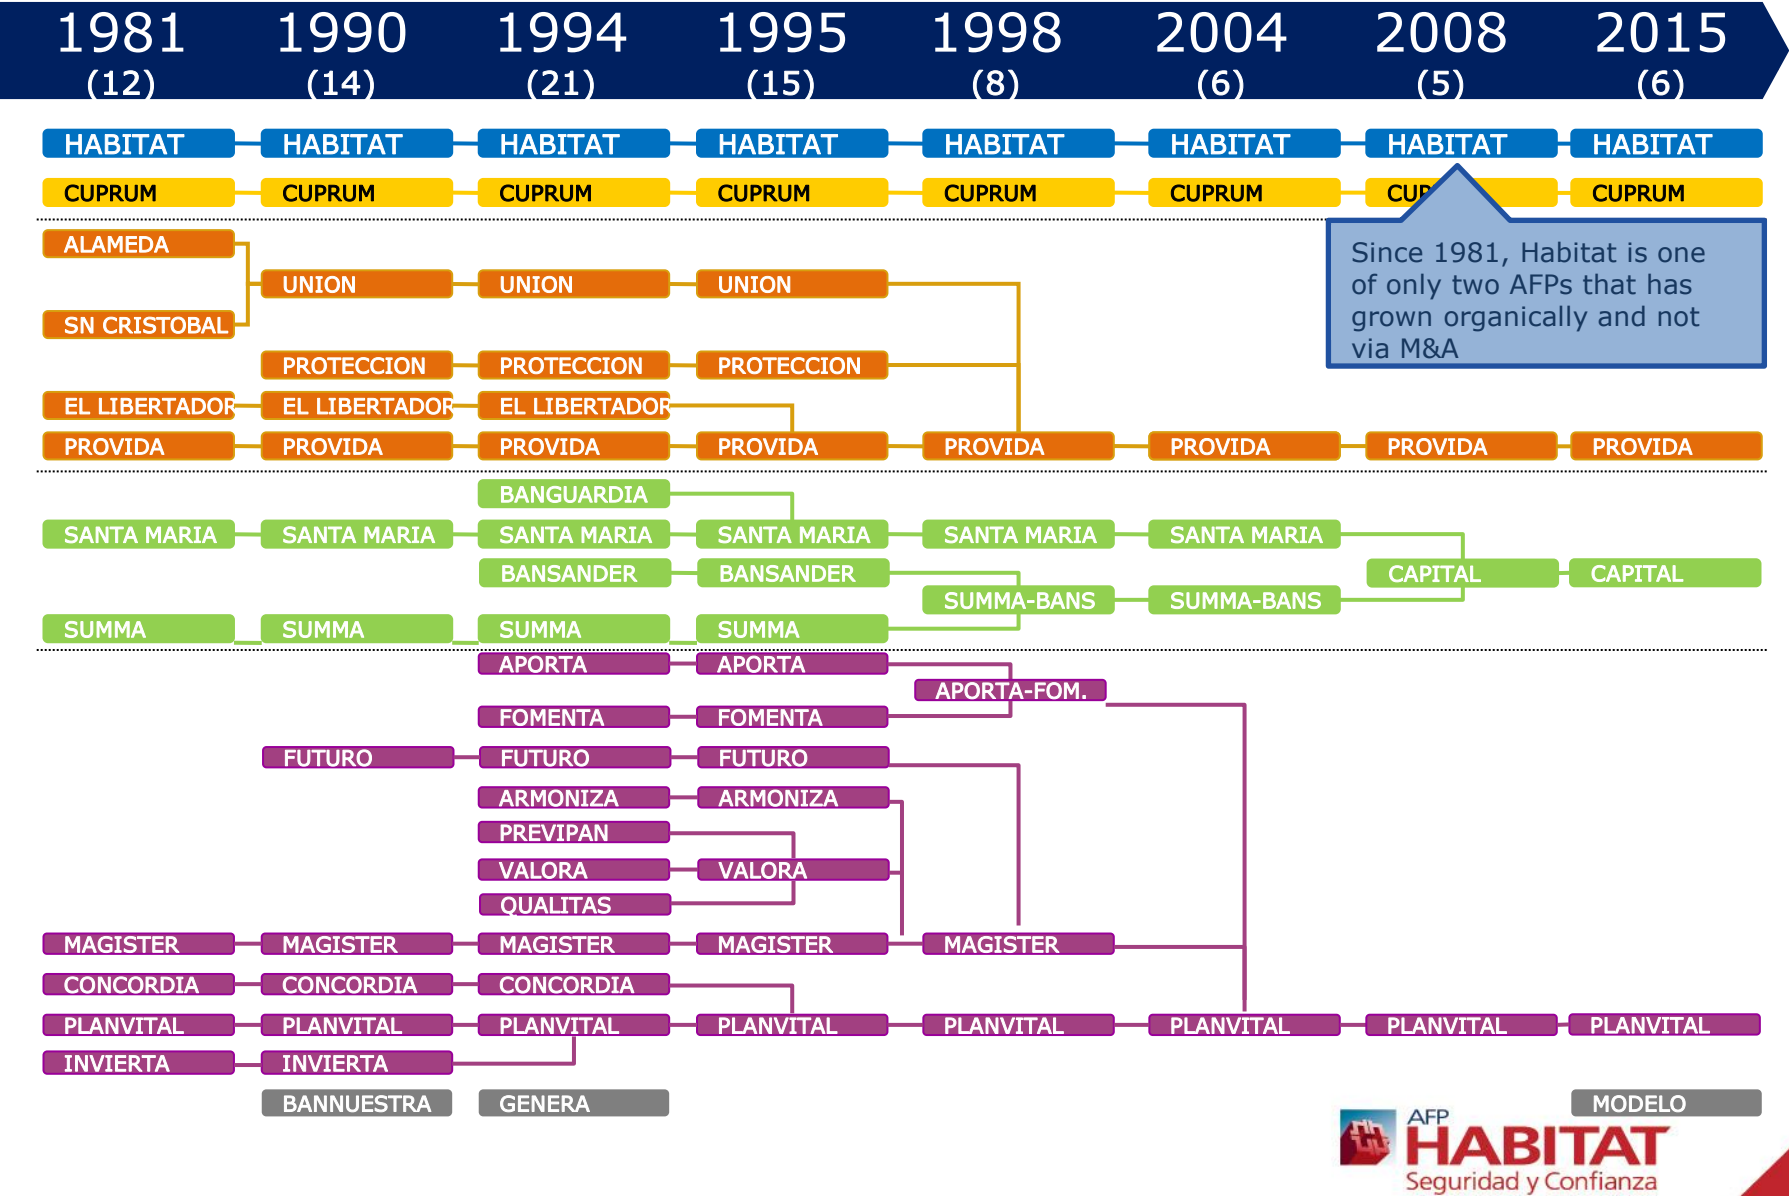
| 1981 (12) | 1990 (14) | 1994 (21) | 1995 (15) | 1998 (8) | 2004 (6) | 2008 (5) | 2015 (6) |
|---|---|---|---|---|---|---|---|
| HABITAT | HABITAT | HABITAT | HABITAT | HABITAT | HABITAT | HABITAT | HABITAT |
| CUPRUM | CUPRUM | CUPRUM | CUPRUM | CUPRUM | CUPRUM | CUP | CUPRUM |
| ALAMEDA | | | | | | | |
| | UNION | UNION | UNION | | | | |
| SN CRISTOBAL | | | | | | | |
| | PROTECCION | PROTECCION | PROTECCION | | | | |
| EL LIBERTADOR | EL LIBERTADOR | EL LIBERTADOR | | | | | |
| PROVIDA | PROVIDA | PROVIDA | PROVIDA | PROVIDA | PROVIDA | PROVIDA | PROVIDA |
| | | BANGUARDIA | | | | | |
| SANTA MARIA | SANTA MARIA | SANTA MARIA | SANTA MARIA | SANTA MARIA | SANTA MARIA | | |
| | | BANSANDER | BANSANDER | | | CAPITAL | CAPITAL |
| | | | | SUMMA-BANS | SUMMA-BANS | | |
| SUMMA | SUMMA | SUMMA | SUMMA | | | | |
| | | APORTA | APORTA | | | | |
| | | | | APORTA-FOM. | | | |
| | | FOMENTA | FOMENTA | | | | |
| | FUTURO | FUTURO | FUTURO | | | | |
| | | ARMONIZA | ARMONIZA | | | | |
| | | PREVIPAN | | | | | |
| | | VALORA | VALORA | | | | |
| | | QUALITAS | | | | | |
| MAGISTER | MAGISTER | MAGISTER | MAGISTER | MAGISTER | | | |
| CONCORDIA | CONCORDIA | CONCORDIA | | | | | |
| PLANVITAL | PLANVITAL | PLANVITAL | PLANVITAL | PLANVITAL | PLANVITAL | PLANVITAL | PLANVITAL |
| INVIERTA | INVIERTA | | | | | | |
| | BANNUESTRA | GENERA | | | | | MODELO |

Since 1981, Habitat is one of only two AFPs that has grown organically and not via M&A

AFP HABITAT Seguridad y Confianza